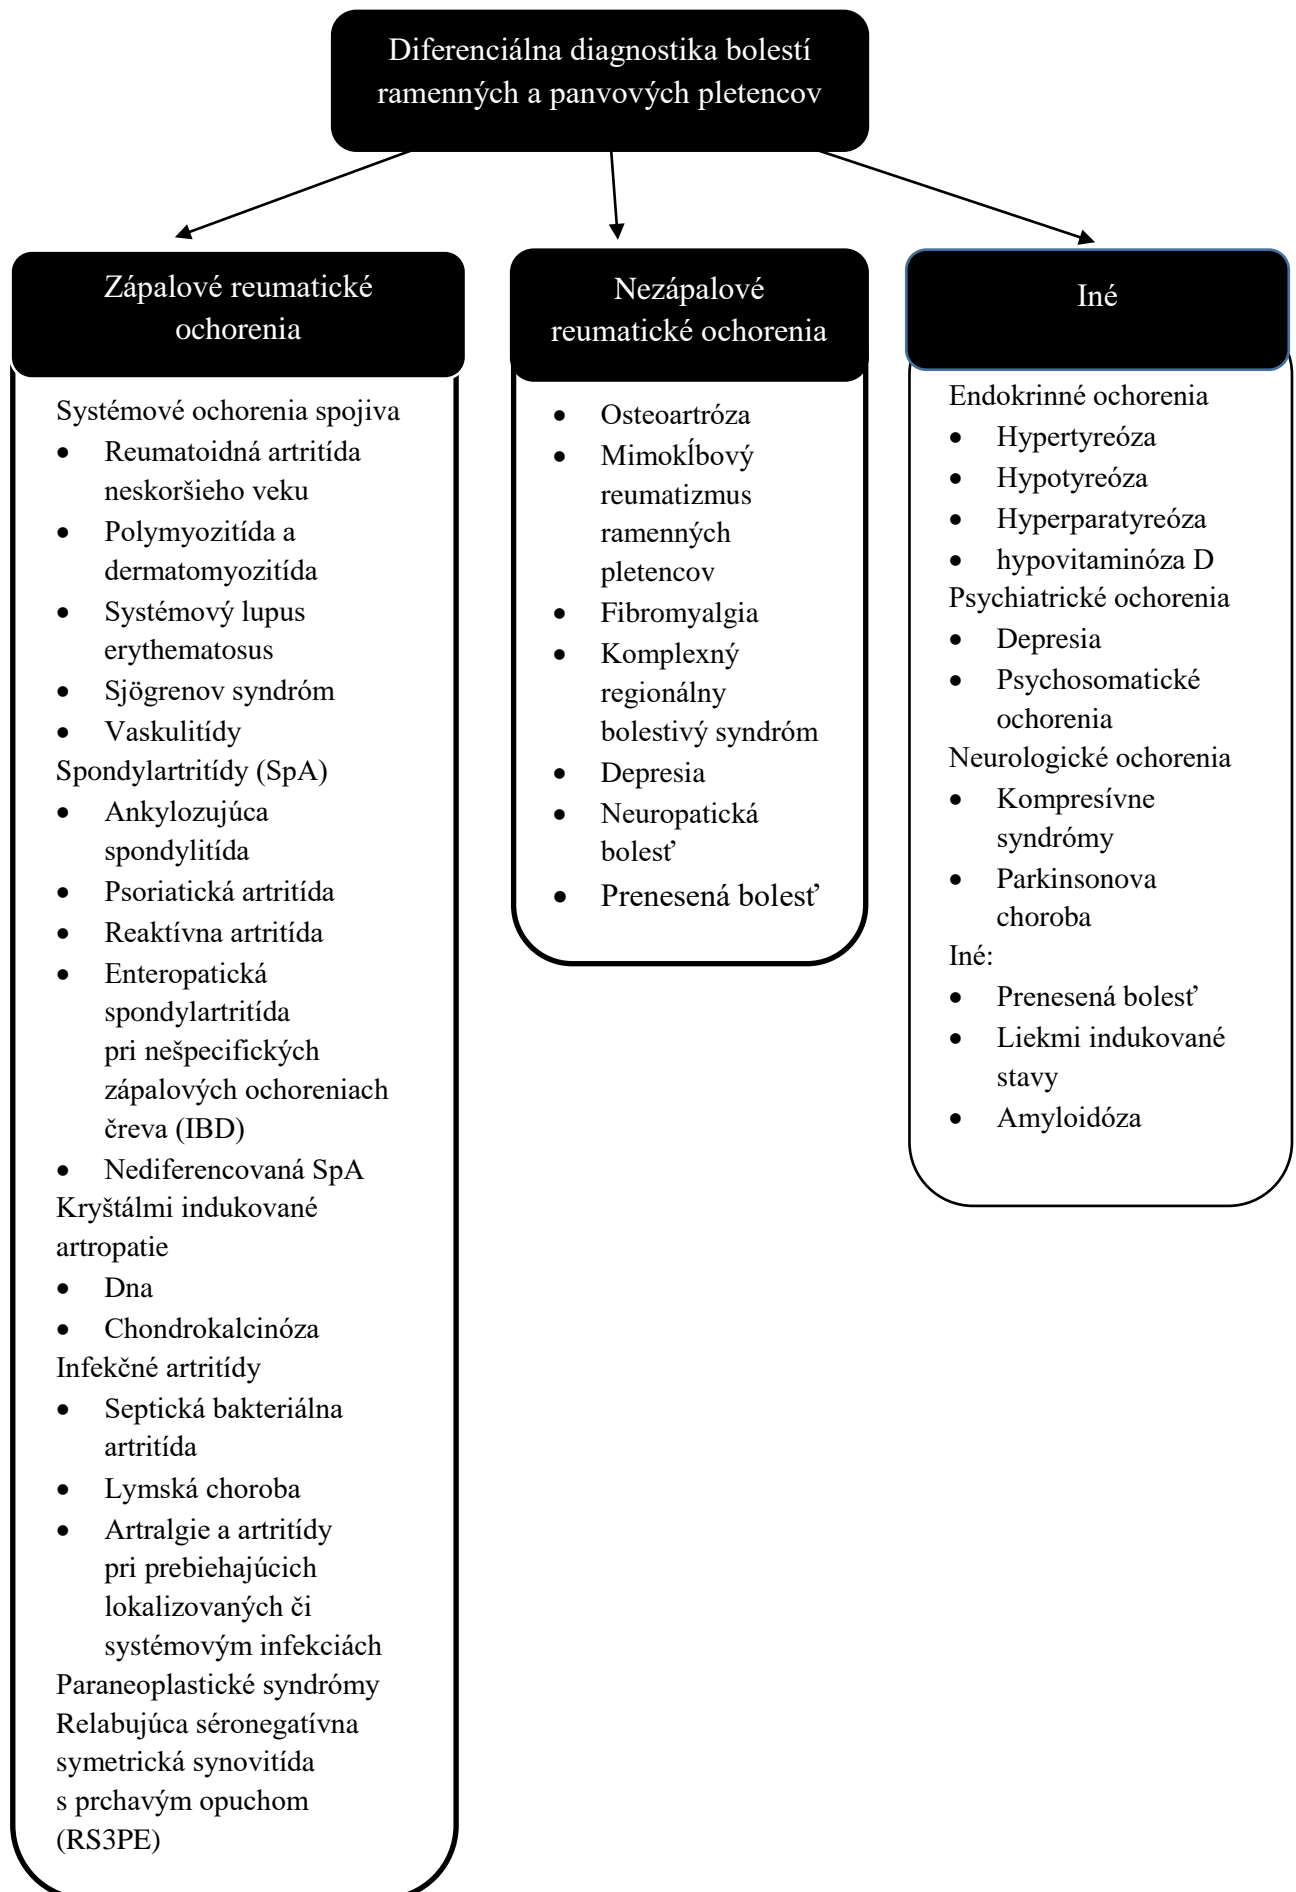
Diferenciálna diagnostika bolestí ramenných a panvových pletencov

Zápalové reumatické ochorenia

Systémové ochorenia spojiva
- Reumatoidná artritída neskoršieho veku
- Polymyozitída a dermatomyozitída
- Systémový lupus erythematosus
- Sjögrenov syndróm
- Vaskulitídy
Spondylartritídy (SpA)
- Ankylozujúca spondylitída
- Psoriatická artritída
- Reaktívna artritída
- Enteropatická spondylartritída pri nešpecifických zápalových ochoreniach čreva (IBD)
- Nediferencovaná SpA
Kryštálmi indukované artropatie
- Dna
- Chondrokalcinóza
Infekčné artritídy
- Septická bakteriálna artritída
- Lymská choroba
- Artralgie a artritídy pri prebiehajúcich lokalizovaných či systémovým infekciách
Paraneoplastické syndrómy
Relabujúca séronegatívna symetrická synovitída s prchavým opuchom (RS3PE)

Nezápalové reumatické ochorenia

- Osteoartróza
- MimokĺbovÝ reumatizmus ramenných pletencov
- Fibromyalgia
- Komplexný regionálny bolestivý syndróm
- Depresia
- Neuropatická bolesť
- Prenesená bolesť

Iné

Endokrinné ochorenia
- Hypertyreóza
- Hypotyreóza
- Hyperparatyreóza
- hypovitaminóza D
Psychiatrické ochorenia
- Depresia
- Psychosomatické ochorenia
Neurologické ochorenia
- Kompresívne syndrómy
- Parkinsonova choroba
Iné:
- Prenesená bolesť
- Liekmi indukované stavy
- Amyloidóza